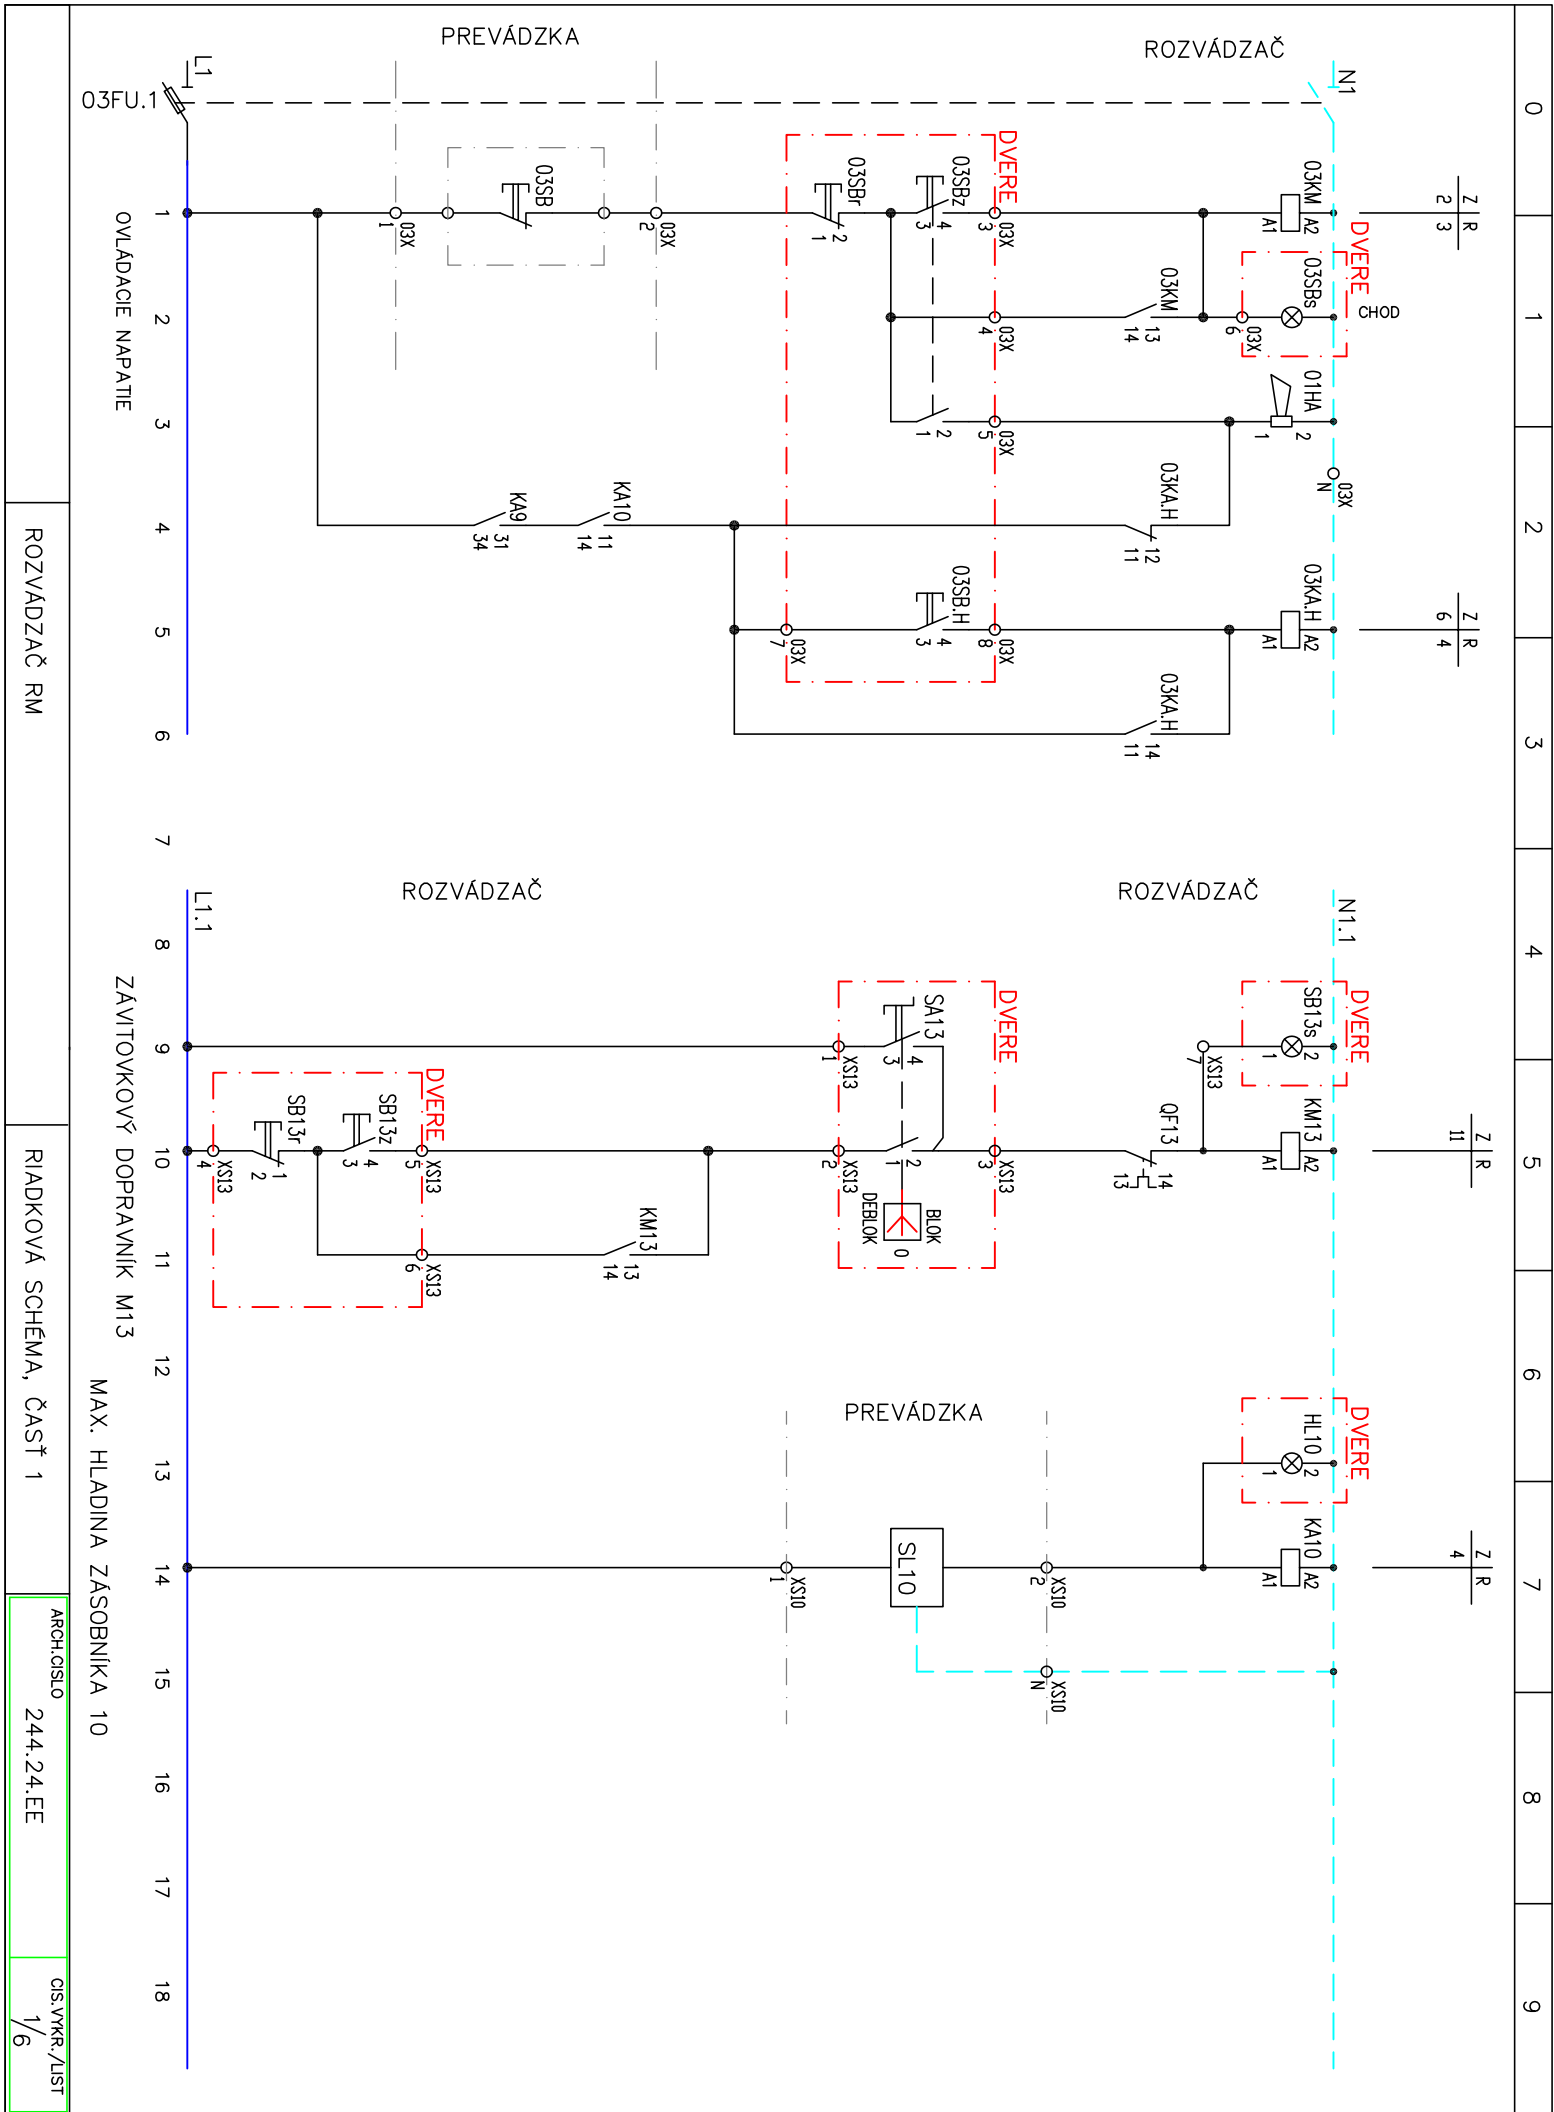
PREVÁDZKA

ROZVÁDZAČ

03FU.1

L1

N1

03SB

03SBr

03SBz

DVERE

03KM

A1 A2

Z R

2 3

03X

1 2 3 4 5 6 7 8

CHOD

03SBs

03KM

13 14

01HA

1 2

N

KA9

31 34

KA10

11 14

03KA.H

11 12

03SB.H

3 4

03KA.H

A1 A2

6 4

03KA.H

11 14

OVLÁDACIE NAPATIE

ROZVÁDZAČ RM

ROZVÁDZAČ

ROZVÁDZAČ

L1.1

N1.1

SA13

3 4

1 2

BLOK

0

DEBLOK

XS13

DVERE

SB13s

1 2

QF13

13 14

KM13

A1 A2

11

SB13r

1 2

SB13z

3 4

KM13

13 14

ZÁVITOVKOVÝ DOPRAVNÍK M13

RIADKOVÁ SCHÉMA, ČASŤ 1

PREVÁDZKA

HL10

1 2

SL10

XS10

1 2 N

KA10

A1 A2

4

MAX. HLADINA ZÁSOBNÍKA 10

ARCH.CISLO

244.24.EE

CIS.VYKR./LIST

1/6

1 2 3 4 5 6 7 8 9 10 11 12 13 14 15 16 17 18

0 1 2 3 4 5 6 7 8 9